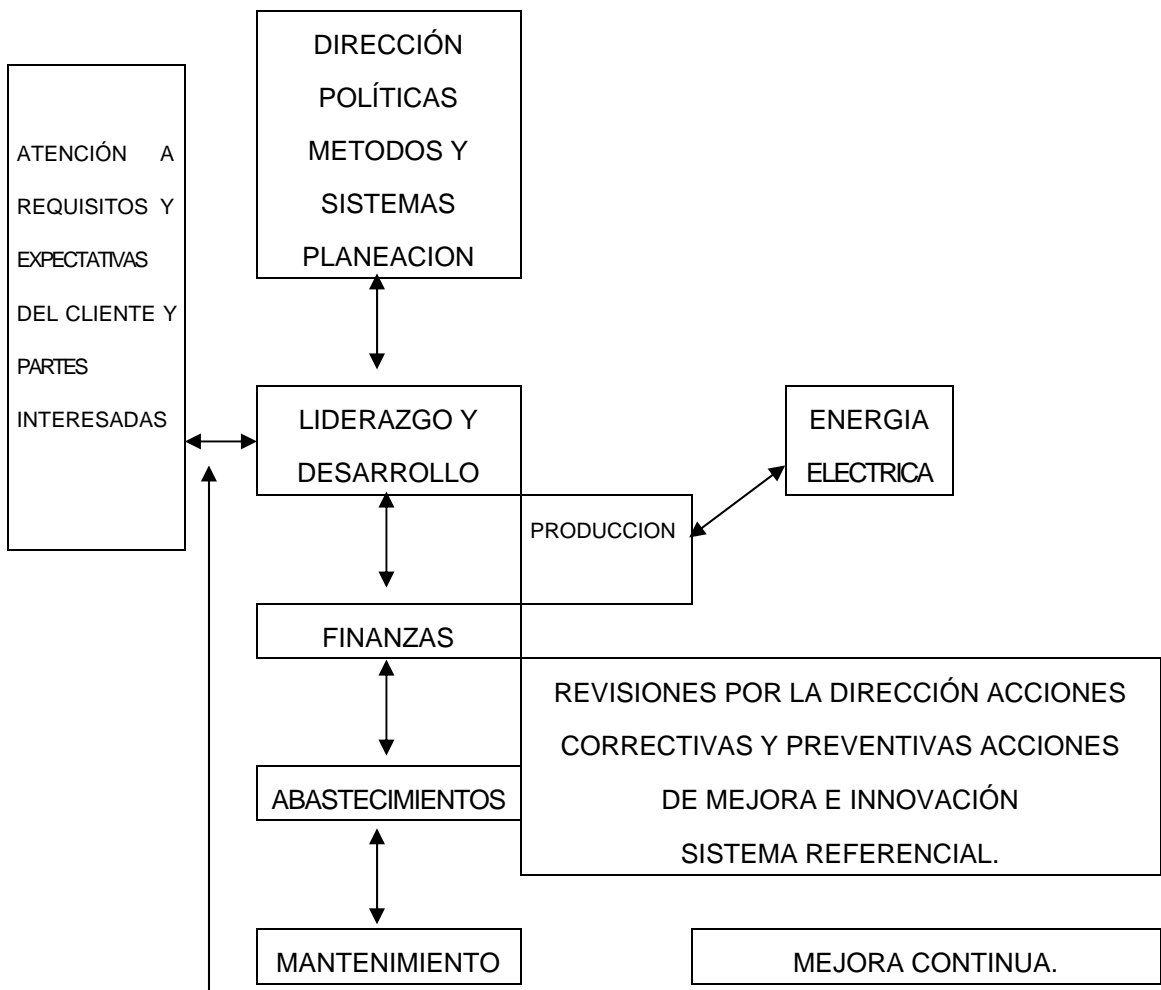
ATENCIÓN A REQUISITOS Y EXPECTATIVAS DEL CLIENTE Y PARTES INTERESADAS

DIRECCIÓN
POLÍTICAS
METODOS Y SISTEMAS
PLANEACION

LIDERAZGO Y DESARROLLO

ENERGIA ELECTRICA

PRODUCCION

FINANZAS

REVISIONES POR LA DIRECCIÓN ACCIONES CORRECTIVAS Y PREVENTIVAS ACCIONES DE MEJORA E INNOVACIÓN
SISTEMA REFERENCIAL.

ABASTECIMIENTOS

MANTENIMIENTO

MEJORA CONTINUA.